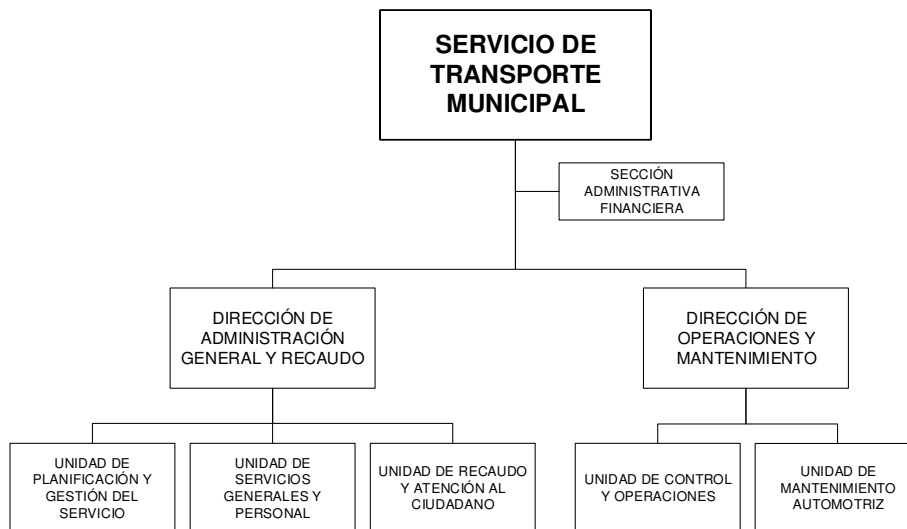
SERVICIO DE TRANSPORTE MUNICIPAL

SECCIÓN ADMINISTRATIVA FINANCIERA

DIRECCIÓN DE ADMINISTRACIÓN GENERAL Y RECAUDO

DIRECCIÓN DE OPERACIONES Y MANTENIMIENTO

UNIDAD DE PLANIFICACIÓN Y GESTIÓN DEL SERVICIO

UNIDAD DE SERVICIOS GENERALES Y PERSONAL

UNIDAD DE RECAUDO Y ATENCIÓN AL CIUDADANO

UNIDAD DE CONTROL Y OPERACIONES

UNIDAD DE MANTENIMIENTO AUTOMOTRIZ